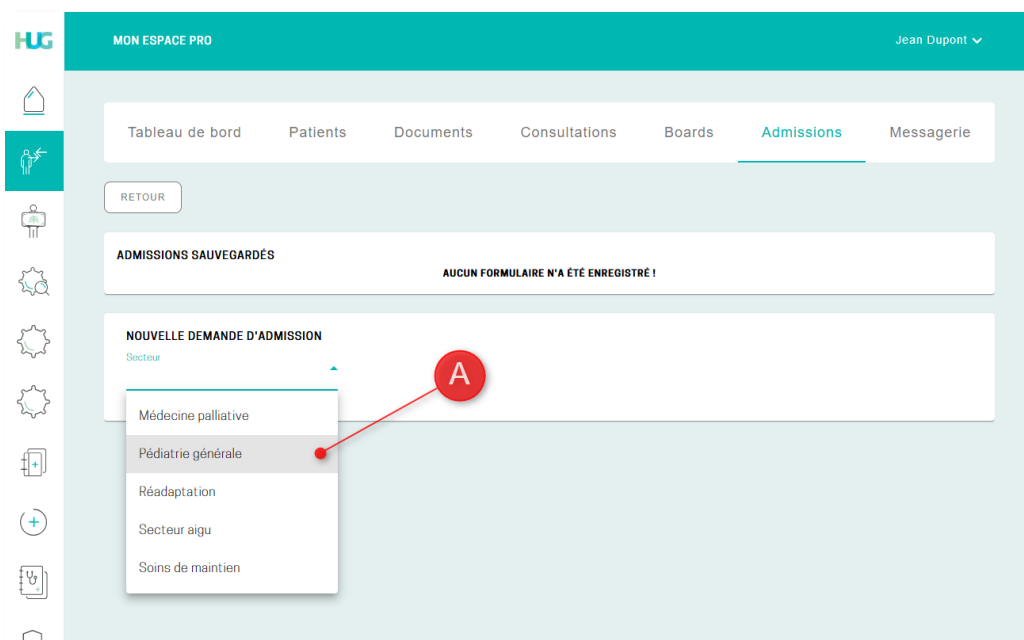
HUG

MON ESPACE PRO

Jean Dupont

Tableau de bord | Patients | Documents | Consultations | Boards | Admissions | Messagerie

RETOUR

ADMISSIONS SAUVEGARDÉS

AUCUN FORMULAIRE N'A ÉTÉ ENREGISTRÉ !

NOUVELLE DEMANDE D'ADMISSION

Secteur

Médecine palliative

Pédiatrie générale

Réadaptation

Secteur aigu

Soins de maintien

A